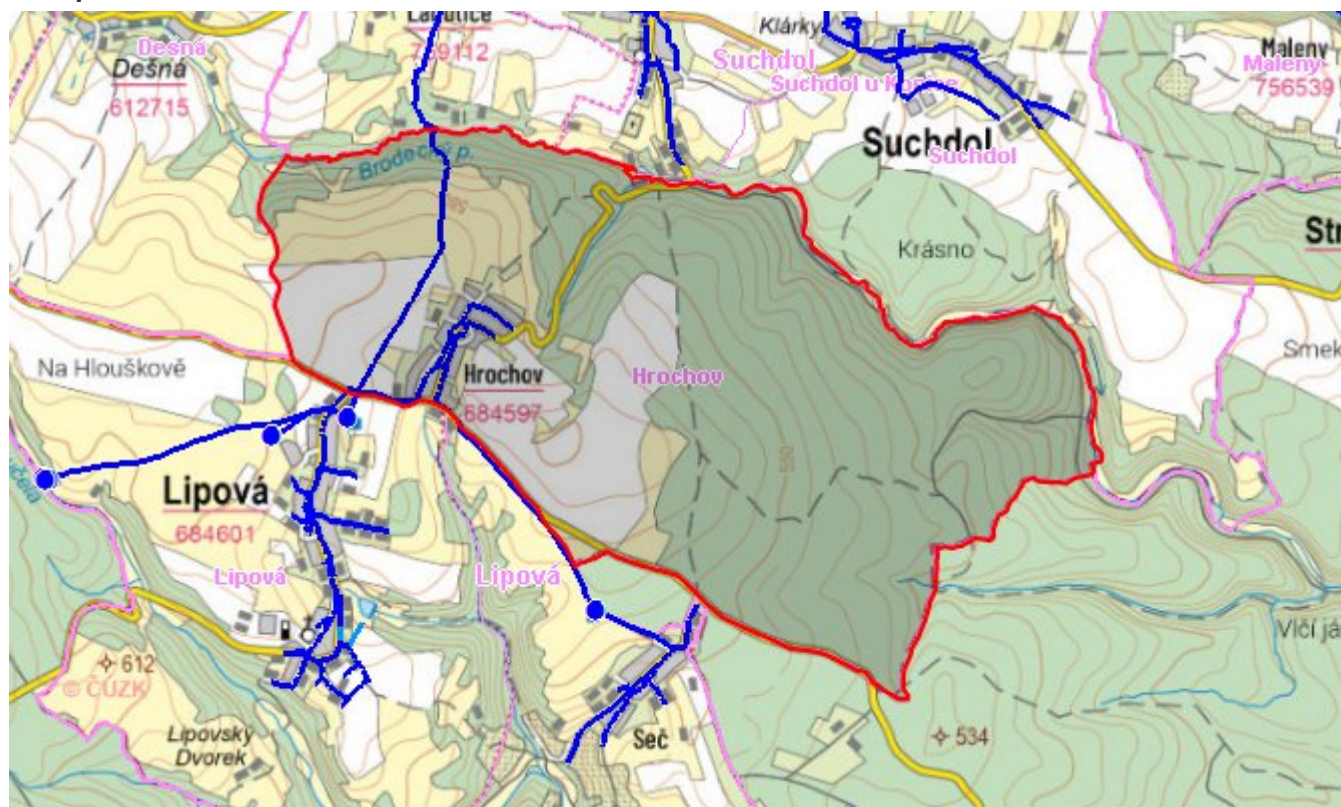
Laškovice
7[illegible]9112
Klárky
Maleny
Maleny
756539
Dešná
Dešná
612715
Suchdol
Suchdol u K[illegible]
Suchdol
Suchdol
Brodecký p.
Krásno
Str
Smek
Na Hlouškově
Hrochov
684597
Hrochov
Lipová
684601
Lipová
Lipová
612
© ČÚZK
Lipovský Dvorek
Seč
534
Vlčí já